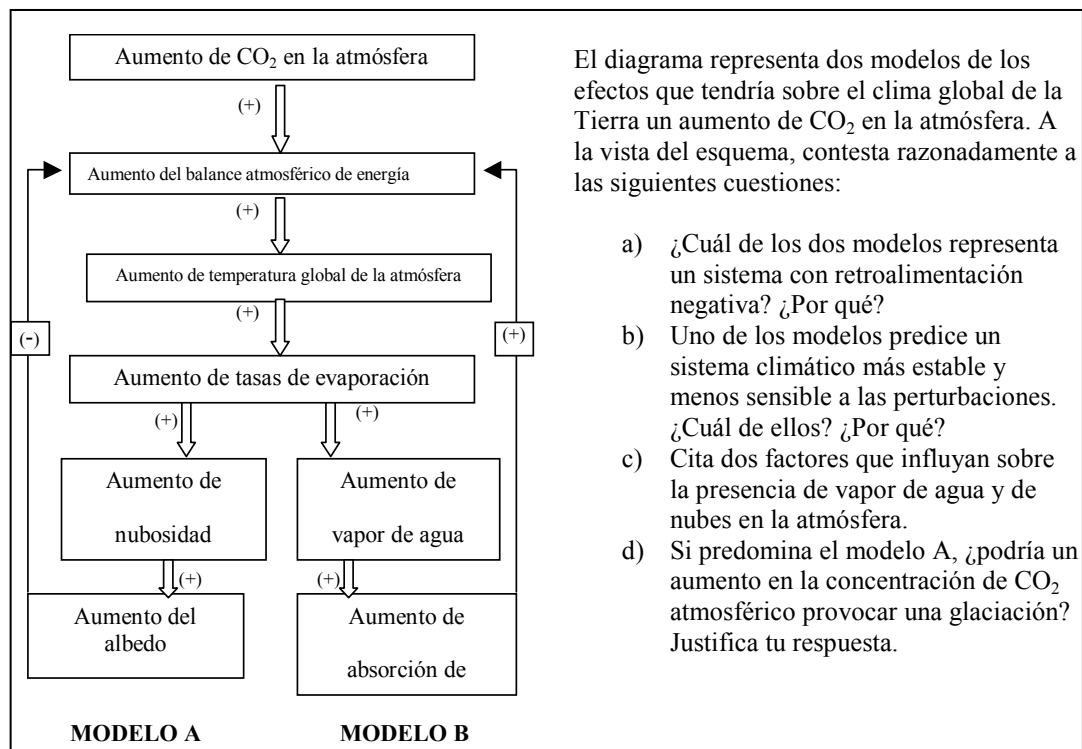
Aumento de $CO_2$ en la atmósfera

(+)

Aumento del balance atmosférico de energía

(+)

Aumento de temperatura global de la atmósfera

(+)

(-)

(+)

Aumento de tasas de evaporación

(+)

(+)

Aumento de nubosidad

Aumento de vapor de agua

(+)

(+)

Aumento del albedo

Aumento de absorción de

MODELO A

MODELO B

El diagrama representa dos modelos de los efectos que tendría sobre el clima global de la Tierra un aumento de $CO_2$ en la atmósfera. A la vista del esquema, contesta razonadamente a las siguientes cuestiones:

a) ¿Cuál de los dos modelos representa un sistema con retroalimentación negativa? ¿Por qué?
b) Uno de los modelos predice un sistema climático más estable y menos sensible a las perturbaciones. ¿Cuál de ellos? ¿Por qué?
c) Cita dos factores que influyan sobre la presencia de vapor de agua y de nubes en la atmósfera.
d) Si predomina el modelo A, ¿podría un aumento en la concentración de $CO_2$ atmosférico provocar una glaciación? Justifica tu respuesta.